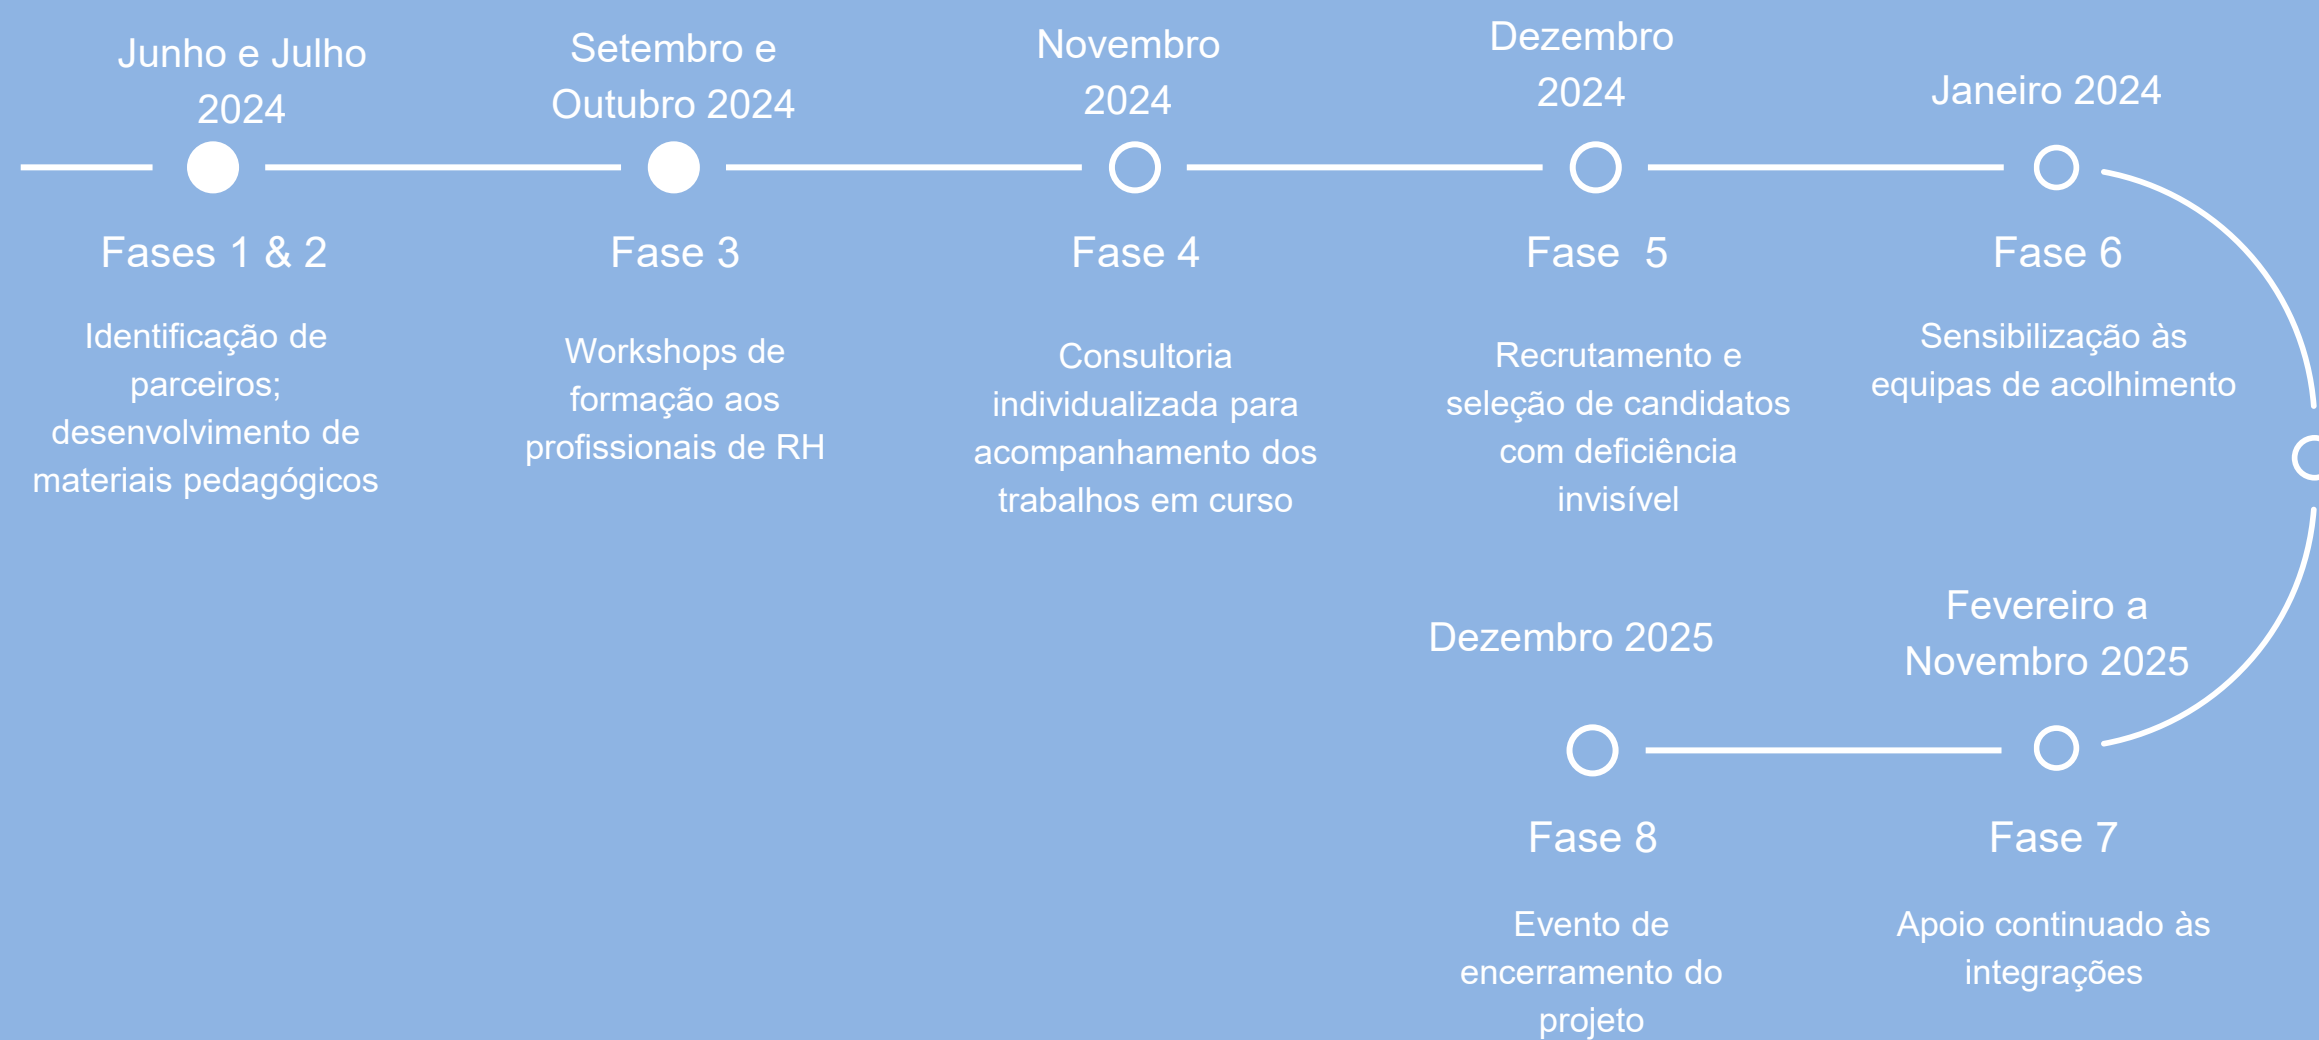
Junho e Julho 2024

Fases 1 & 2

Identificação de parceiros; desenvolvimento de materiais pedagógicos

Setembro e Outubro 2024

Fase 3

Workshops de formação aos profissionais de RH

Novembro 2024

Fase 4

Consultoria individualizada para acompanhamento dos trabalhos em curso

Dezembro 2024

Fase 5

Recrutamento e seleção de candidatos com deficiência invisível

Janeiro 2024

Fase 6

Sensibilização às equipas de acolhimento

Fevereiro a Novembro 2025

Fase 7

Apoio continuado às integrações

Dezembro 2025

Fase 8

Evento de encerramento do projeto